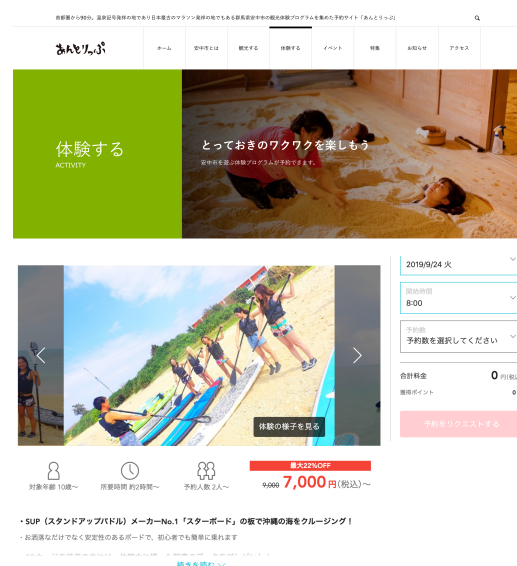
首都圏から90分。温泉記号発祥の地であり日本最古のマラソン発祥の地でもある群馬県安中市の観光体験プログラムを集めた予約サイト「あんとりっぷ」

あんとりっぷ

ホーム
安中市とは
観光する
体験する
イベント
特集
お知らせ
アクセス

体験する
ACTIVITY

とっておきのワクワクを楽しもう
安中市を遊ぶ体験プログラムが予約できます。

体験の様子を見る

2019/9/24 火

開始時間
8:00

予約数
予約数を選択してください

合計料金
0 円(税込)
獲得ポイント
0

予約をリクエストする

対象年齢 10歳〜
所要時間 約2時間〜
予約人数 2人〜

最大22%OFF
~~9,000~~ 7,000円(税込)〜

・SUP（スタンドアップパドル）メーカーNo.1「スターボード」の板で沖縄の海をクルージング！
・お洒落なだけでなく安定性のあるボードで、初心者でも簡単に乗れます
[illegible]

続きを読む